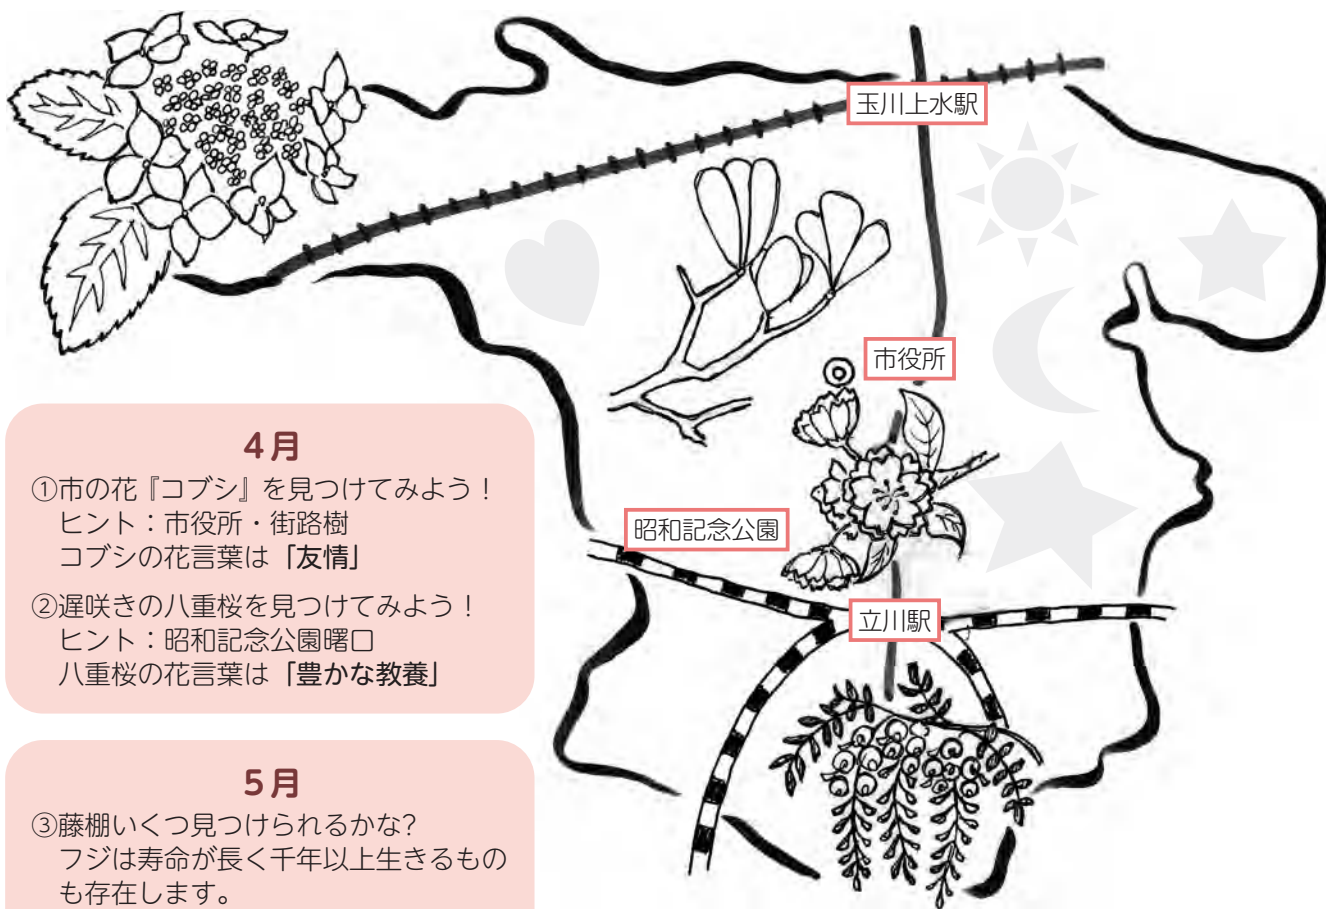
玉川上水駅

市役所

昭和記念公園

立川駅

4月
①市の花『コブシ』を見つけてみよう！
ヒント：市役所・街路樹
コブシの花言葉は「友情」

②遅咲きの八重桜を見つけてみよう！
ヒント：昭和記念公園曙口
八重桜の花言葉は「豊かな教養」

5月
③藤棚いくつ見つけられるかな?
フジは寿命が長く千年以上生きるものも存在します。